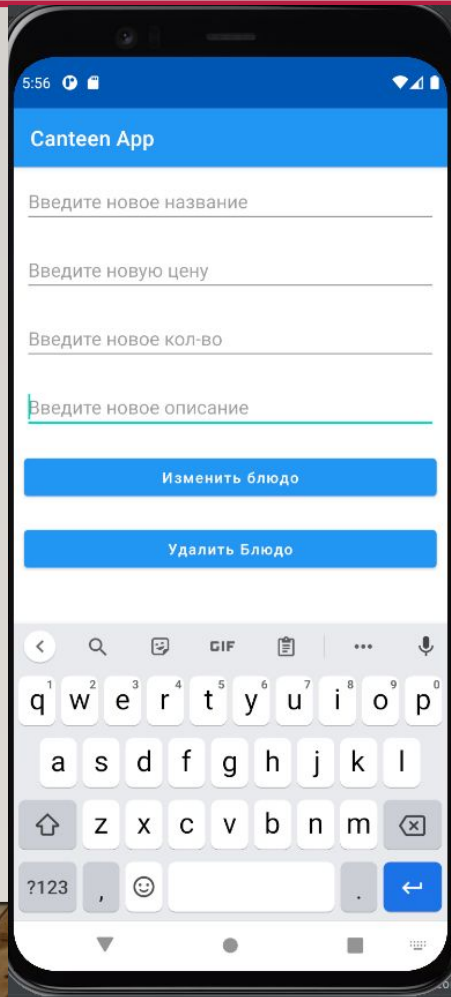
5:56

Canteen App

Введите новое название

Введите новую цену

Введите новое кол-во

Введите новое описание

Изменить блюдо

Удалить Блюдо

GIF

q 1 w 2 e 3 r 4 t 5 y 6 u 7 i 8 o 9 p 0

a s d f g h j k l

z x c v b n m

?123 , .